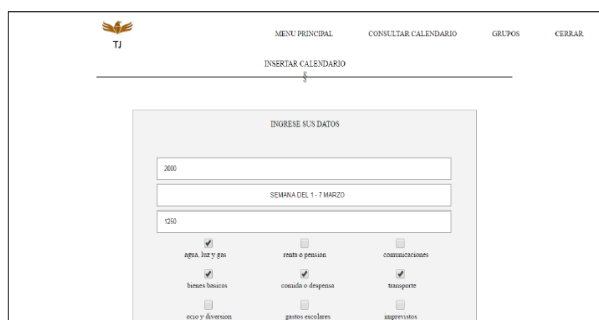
TJ

MENU PRINCIPAL CONSULTAR CALENDARIO GRUPOS CERRAR

INSERTAR CALENDARIO

§

INGRESE SUS DATOS

2000

SEMANA DEL 1 - 7 MARZO

1250

agua, luz y gas
renta o pension
comunicaciones
bienes basicos
comida o despensa
transporte
ocio y diversion
gastos escolares
imprevistos